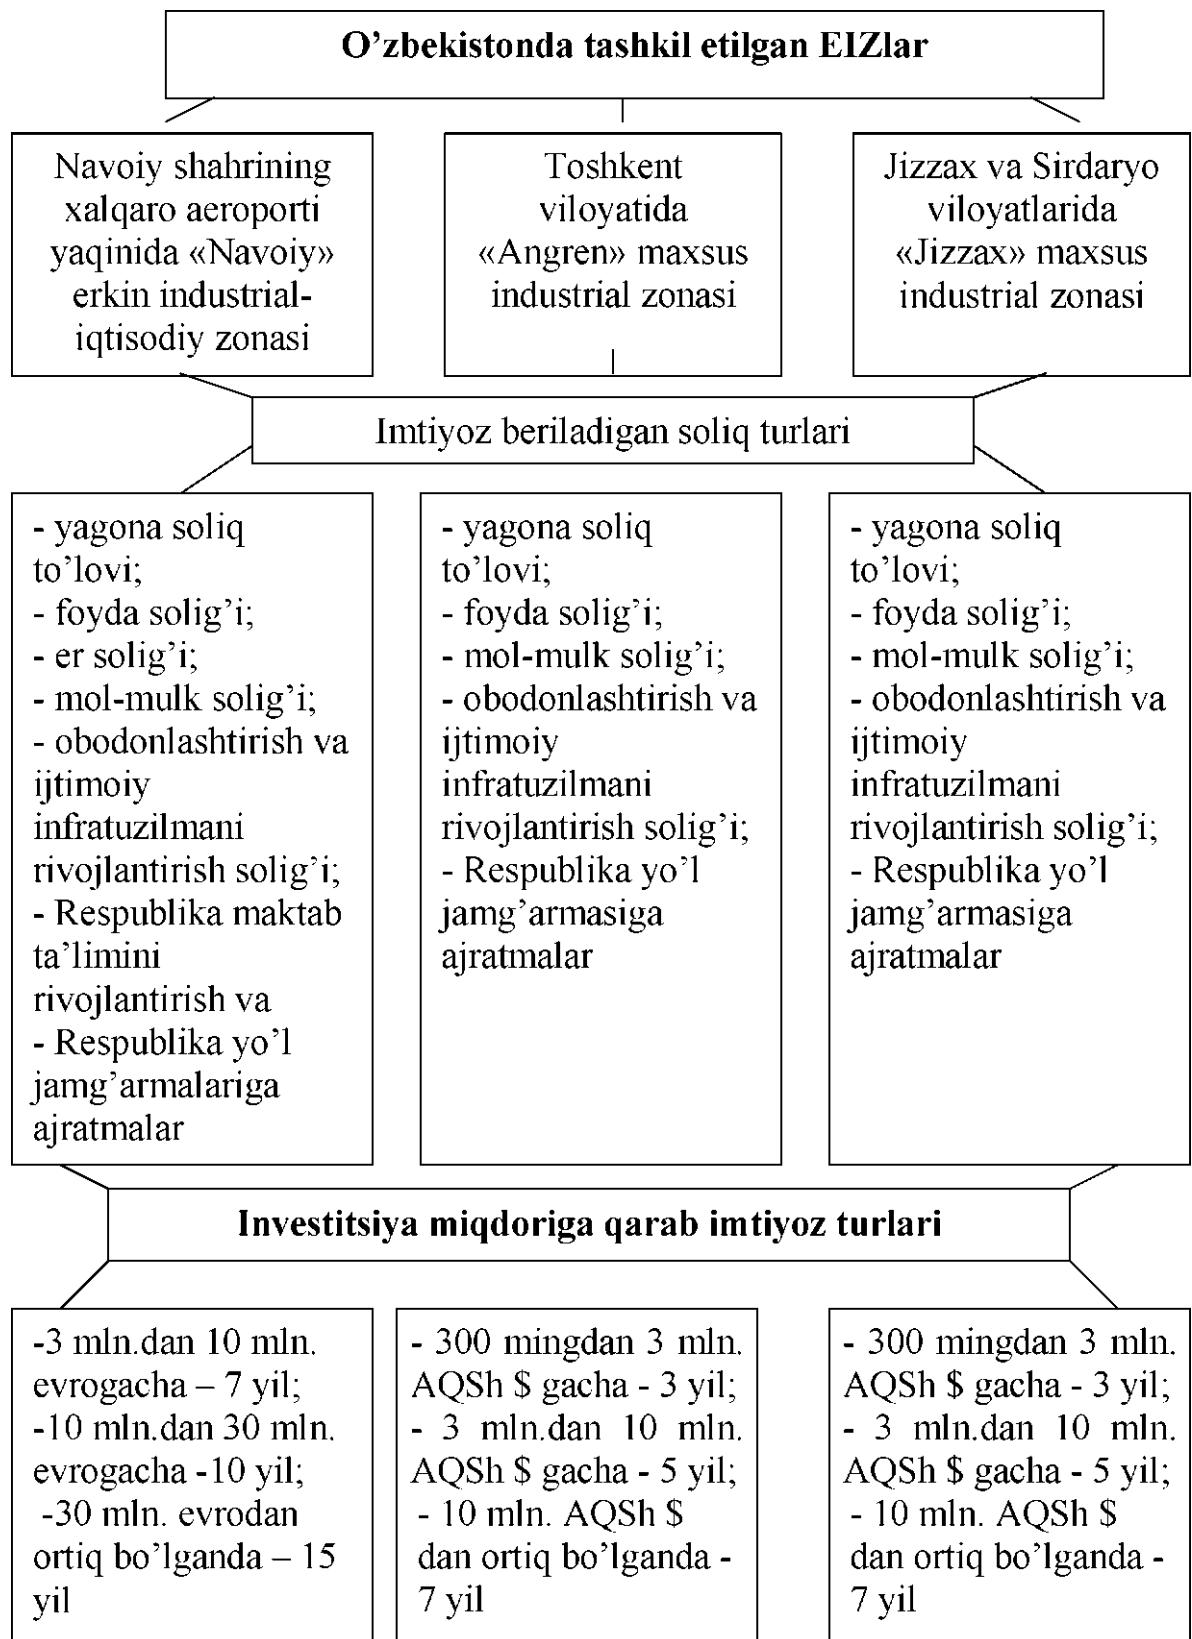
O’zbekistonda tashkil etilgan EIZlar

Navoiy shahrining xalqaro aeroporti yaqinida «Navoiy» erkin industrial-iqtisodiy zonasi

Toshkent viloyatida «Angren» maxsus industrial zonasi

Jizzax va Sirdaryo viloyatlarida «Jizzax» maxsus industrial zonasi

Imtiyoz beriladigan soliq turlari

- yagona soliq to’lovi;
- foyda solig’i;
- er solig’i;
- mol-mulk solig’i;
- obodonlashtirish va ijtimoiy infratuzilmani rivojlantirish solig’i;
- Respublika maktab ta’limini rivojlantirish va
- Respublika yo’l jamg’armalariga ajratmalar

- yagona soliq to’lovi;
- foyda solig’i;
- mol-mulk solig’i;
- obodonlashtirish va ijtimoiy infratuzilmani rivojlantirish solig’i;
- Respublika yo’l jamg’armasiga ajratmalar

- yagona soliq to’lovi;
- foyda solig’i;
- mol-mulk solig’i;
- obodonlashtirish va ijtimoiy infratuzilmani rivojlantirish solig’i;
- Respublika yo’l jamg’armasiga ajratmalar

Investitsiya miqdoriga qarab imtiyoz turlari

-3 mln.dan 10 mln. evrogacha – 7 yil;
-10 mln.dan 30 mln. evrogacha -10 yil;
-30 mln. evrodan ortiq bo’lganda – 15 yil

- 300 mingdan 3 mln. AQSh $ gacha - 3 yil;
- 3 mln.dan 10 mln. AQSh $ gacha - 5 yil;
- 10 mln. AQSh $ dan ortiq bo’lganda - 7 yil

- 300 mingdan 3 mln. AQSh $ gacha - 3 yil;
- 3 mln.dan 10 mln. AQSh $ gacha - 5 yil;
- 10 mln. AQSh $ dan ortiq bo’lganda - 7 yil